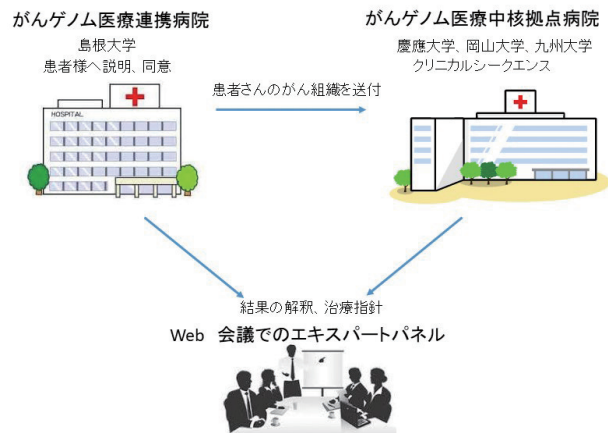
がんゲノム医療連携病院
島根大学
患者様へ説明、同意

がんゲノム医療中核拠点病院
慶應大学、岡山大学、九州大学
クリニカルシークエンス

HOSPITAL

患者さんのがん組織を送付

結果の解釈、治療指針
Web 会議でのエキスパートパネル